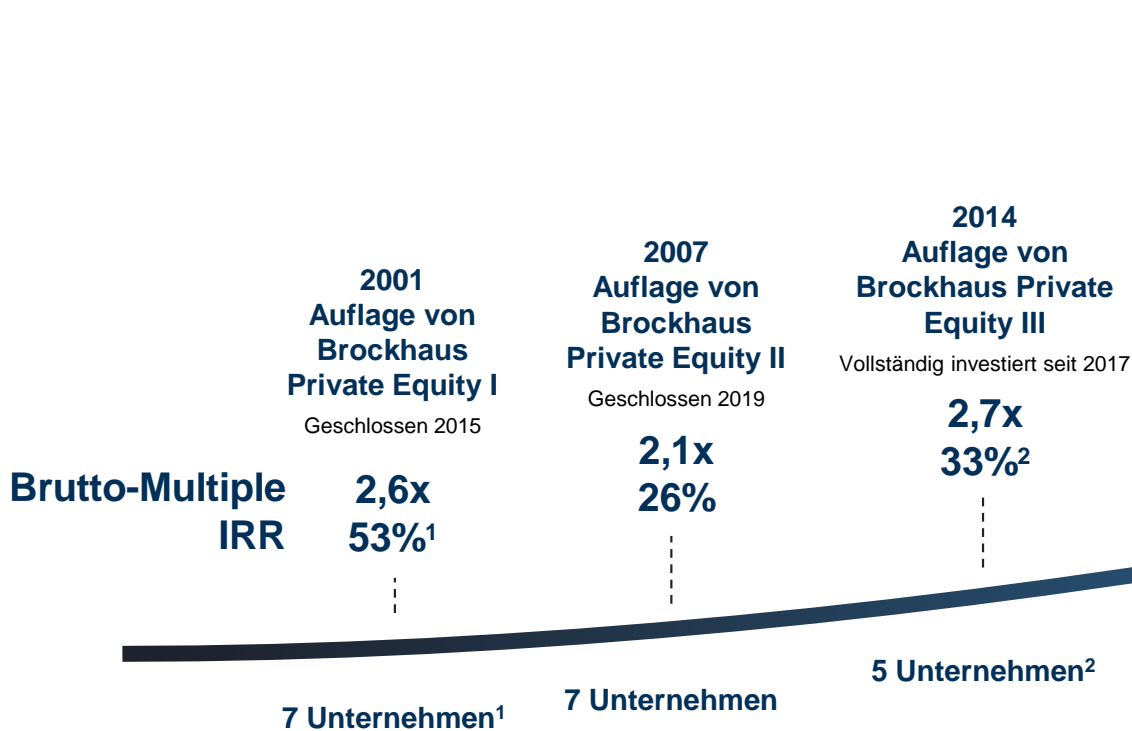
2001
Auflage von
Brockhaus
Private Equity I
Geschlossen 2015

2007
Auflage von
Brockhaus
Private Equity II
Geschlossen 2019

2014
Auflage von
Brockhaus Private
Equity III
Vollständig investiert seit 2017

Brutto-Multiple
IRR

2,6x
53%$^1$

2,1x
26%

2,7x
33%$^2$

7 Unternehmen$^1$

7 Unternehmen

5 Unternehmen$^2$